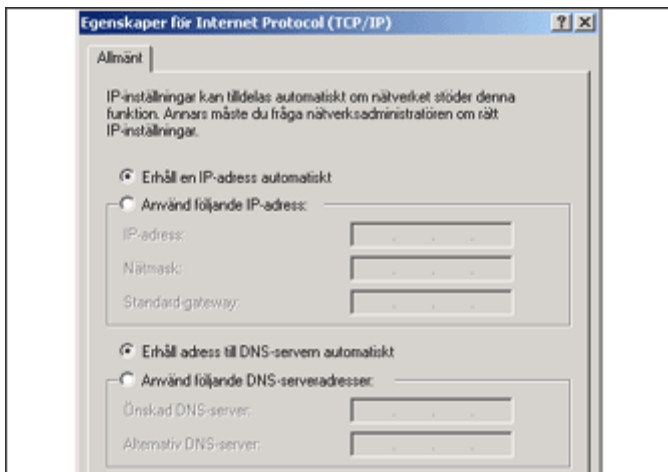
Egenskaper för Internet Protocol (TCP/IP)

?

X

Allmänt

IP-inställningar kan tilldelas automatiskt om nätverket stöder denna funktion. Annars måste du fråga nätverksadministratören om rätt IP-inställningar.

Erhåll en IP-adress automatiskt

Använd följande IP-adress:

IP-adress:

Nätmask:

Standard-gateway:

Erhåll adress till DNS-servern automatiskt

Använd följande DNS-serveradresser:

Önskad DNS-server:

Alternativ DNS-server: